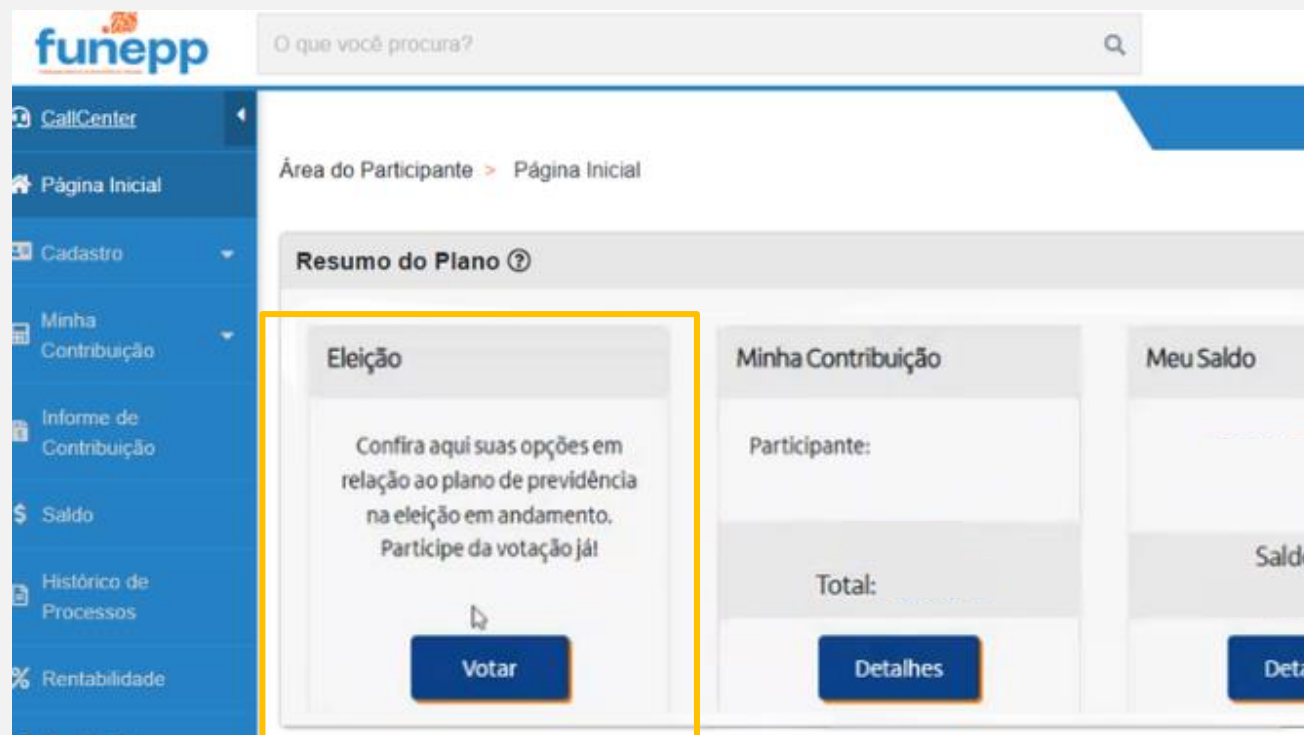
funepp

O que você procura?

CallCenter

Página Inicial

Cadastro

Minha Contribuição

Informe de Contribuição

$ Saldo

Histórico de Processos

% Rentabilidade

Área do Participante > Página Inicial

Resumo do Plano ⓘ

Eleição

Confira aqui suas opções em relação ao plano de previdência na eleição em andamento. Participe da votação já!

Votar

Minha Contribuição

Participante:

Total:

Detalhes

Meu Saldo

Sald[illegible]

Det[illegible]